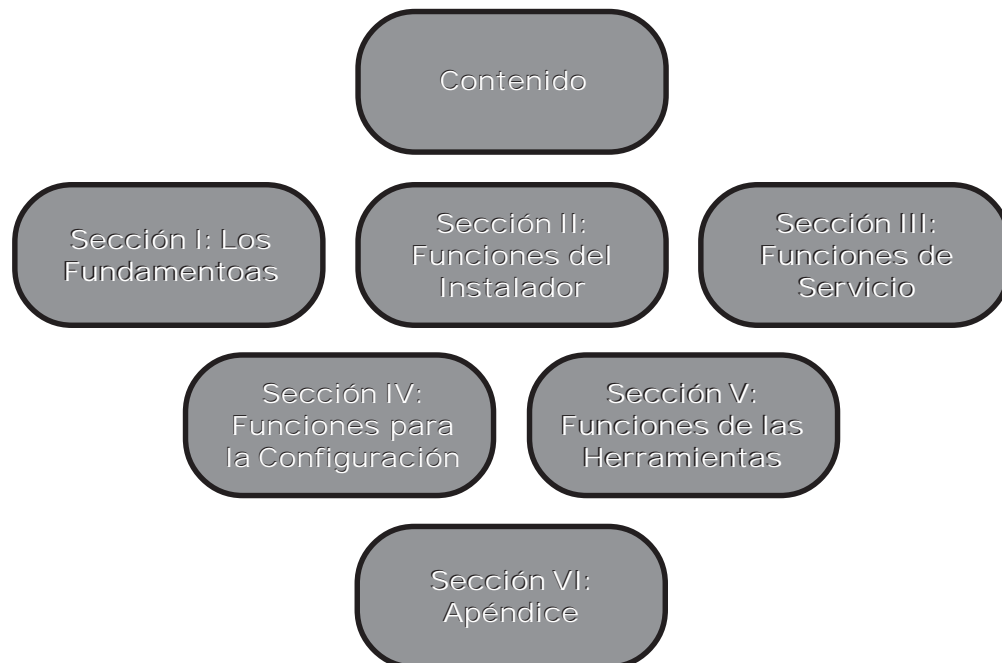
Contenido

Sección I: Los Fundamentoas

Sección II: Funciones del Instalador

Sección III: Funciones de Servicio

Sección IV: Funciones para la Configuración

Sección V: Funciones de las Herramientas

Sección VI: Apéndice